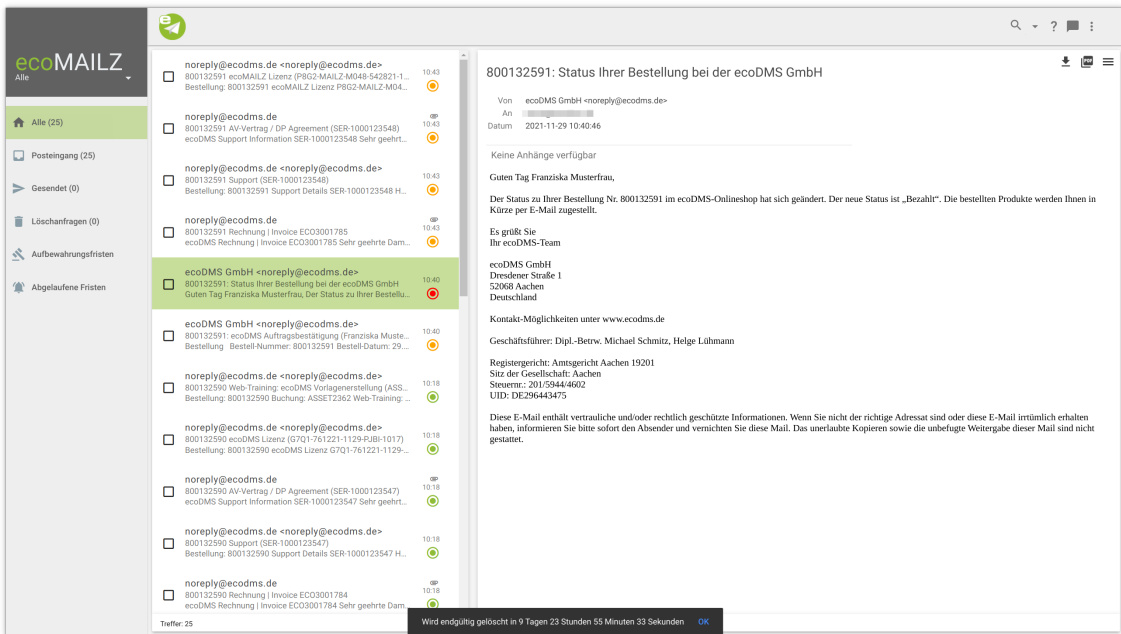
ecoMAILZ
Alle

Alle (25)
Posteingang (25)
Gesendet (0)
Löschanfragen (0)
Aufbewahrungsfristen
Abgelaufene Fristen

noreply@ecodms.de <noreply@ecodms.de>
800132591 ecoMAILZ Lizenz (P8G2-MAILZ-M048-542821-1...
Bestellung: 800132591 ecoMAILZ Lizenz P8G2-MAILZ-M04...
10:43

noreply@ecodms.de
800132591 AV-Vertrag / DP Agreement (SER-1000123548)
ecoDMS Support Information SER-1000123548 Sehr geehrt...
10:43

noreply@ecodms.de <noreply@ecodms.de>
800132591 Support (SER-1000123548)
Bestellung: 800132591 Support Details SER-1000123548 H...
10:43

noreply@ecodms.de
800132591 Rechnung | Invoice ECO3001785
ecoDMS Rechnung | Invoice ECO3001785 Sehr geehrte Dam...
10:43

ecoDMS GmbH <noreply@ecodms.de>
800132591: Status Ihrer Bestellung bei der ecoDMS GmbH
Guten Tag Franziska Musterfrau, Der Status zu Ihrer Bestellu...
10:40

ecoDMS GmbH <noreply@ecodms.de>
800132591: ecoDMS Auftragsbestätigung (Franziska Muste...
Bestellung Bestell-Nummer: 800132591 Bestell-Datum: 29...
10:40

noreply@ecodms.de <noreply@ecodms.de>
800132590 Web-Training: ecoDMS Vorlagenerstellung (ASS...
Bestellung: 800132590 Buchung: ASSET2362 Web-Training: ...
10:18

noreply@ecodms.de <noreply@ecodms.de>
800132590 ecoDMS Lizenz (G7Q1-761221-1129-PJBI-1017)
Bestellung: 800132590 ecoDMS Lizenz G7Q1-761221-1129-...
10:18

noreply@ecodms.de
800132590 AV-Vertrag / DP Agreement (SER-1000123547)
ecoDMS Support Information SER-1000123547 Sehr geehrt...
10:18

noreply@ecodms.de <noreply@ecodms.de>
800132590 Support (SER-1000123547)
Bestellung: 800132590 Support Details SER-1000123547 H...
10:18

noreply@ecodms.de
800132590 Rechnung | Invoice ECO3001784
ecoDMS Rechnung | Invoice ECO3001784 Sehr geehrte Dam...
10:18

Treffer: 25

800132591: Status Ihrer Bestellung bei der ecoDMS GmbH

Von ecoDMS GmbH <noreply@ecodms.de>
An
Datum 2021-11-29 10:40:46

Keine Anhänge verfügbar

Guten Tag Franziska Musterfrau,

Der Status zu Ihrer Bestellung Nr. 800132591 im ecoDMS-Onlineshop hat sich geändert. Der neue Status ist „Bezahlt“. Die bestellten Produkte werden Ihnen in Kürze per E-Mail zugestellt.

Es grüßt Sie
Ihr ecoDMS-Team

ecoDMS GmbH
Dresdener Straße 1
52068 Aachen
Deutschland

Kontakt-Möglichkeiten unter www.ecodms.de

Geschäftsführer: Dipl.-Betrw. Michael Schmitz, Helge Lühmann

Registergericht: Amtsgericht Aachen 19201
Sitz der Gesellschaft: Aachen
Steuernr.: 201/5944/4602
UID: DE296443475

Diese E-Mail enthält vertrauliche und/oder rechtlich geschützte Informationen. Wenn Sie nicht der richtige Adressat sind oder diese E-Mail irrtümlich erhalten haben, informieren Sie bitte sofort den Absender und vernichten Sie diese Mail. Das unerlaubte Kopieren sowie die unbefugte Weitergabe dieser Mail sind nicht gestattet.

Wird endgültig gelöscht in 9 Tagen 23 Stunden 55 Minuten 33 Sekunden OK